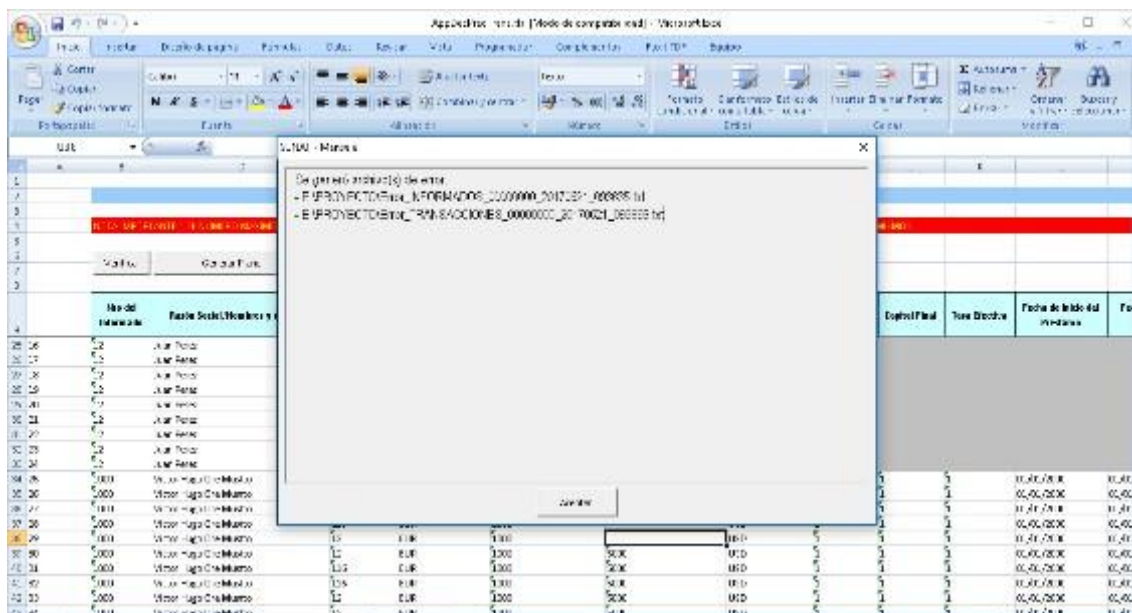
Aplicativo - Fondo [Modo de compatibilidad] - Microsoft Excel

Inicio Insertar Diseño de página Fórmulas Datos Revisar Vista Programador Complementos Foxit PDF Equipo

Cortar Copiar Copiar formato Portapapeles Calibri 11 N K S Fuente Ajustar texto Combinar y centrar Alineación Texto Número Formato condicional Dar formato como tabla Estilos de celda Estilos Insertar Eliminar Formato Celdas Autosuma Rellenar Borrar Ordenar y filtrar Buscar y seleccionar Modificar

SUNAT - Mensaje

Se generó archivo(s) de error:
- E:\PROYECTO\Error_INFORMADOS_00000000_20170621_090835.txt
- E:\PROYECTO\Error_TRANSACCIONES_00000000_20170621_090835.txt

Aceptar

Verificar Generar Archivo

Tipo del Informante Razón Social/Nombres y Apellidos Capital Final Tasa Efectiva Fecha de Inicio del Préstamo

Juan Perez
Juan Perez
Juan Perez
Juan Perez
Juan Perez
Juan Perez
Juan Perez
Juan Perez
Juan Perez
Victor Hugo Chelmuro
Victor Hugo Chelmuro
Victor Hugo Chelmuro
Victor Hugo Chelmuro
Victor Hugo Chelmuro
Victor Hugo Chelmuro
Victor Hugo Chelmuro
Victor Hugo Chelmuro
Victor Hugo Chelmuro

EUR 1000 500 USD
EUR 1000 500 USD
EUR 1000 500 USD
EUR 1000 500 USD